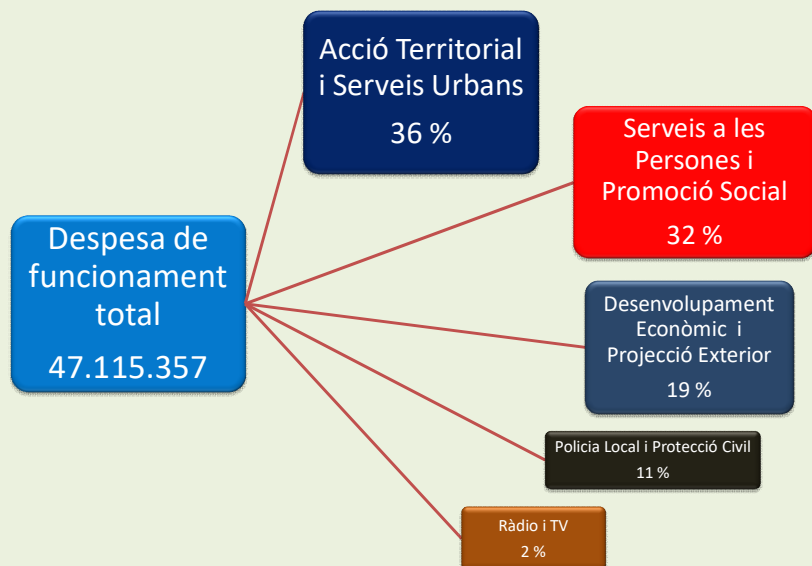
Despesa de funcionament total
47.115.357

Acció Territorial i Serveis Urbans
36 %

Serveis a les Persones i Promoció Social
32 %

Desenvolupament Econòmic i Projecció Exterior
19 %

Policia Local i Protecció Civil
11 %

Ràdio i TV
2 %